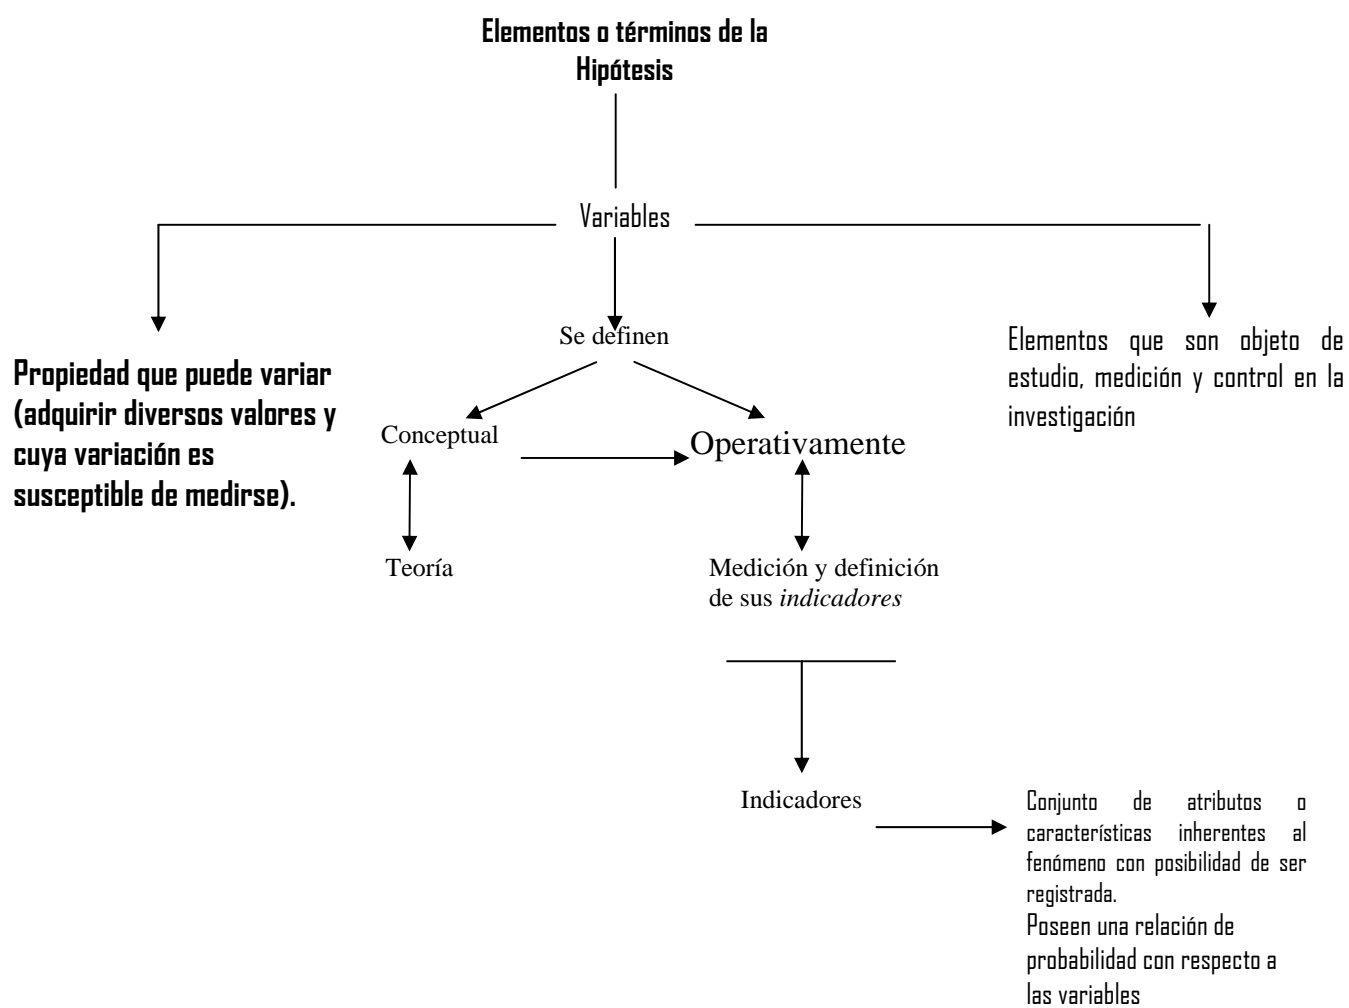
Elementos o términos de la Hipótesis

Variables

Propiedad que puede variar (adquirir diversos valores y cuya variación es susceptible de medirse).

Se definen

Elementos que son objeto de estudio, medición y control en la investigación

Conceptual

Operativamente

Teoría

Medición y definición de sus *indicadores*

Indicadores

Conjunto de atributos o características inherentes al fenómeno con posibilidad de ser registrada.
Poseen una relación de probabilidad con respecto a las variables